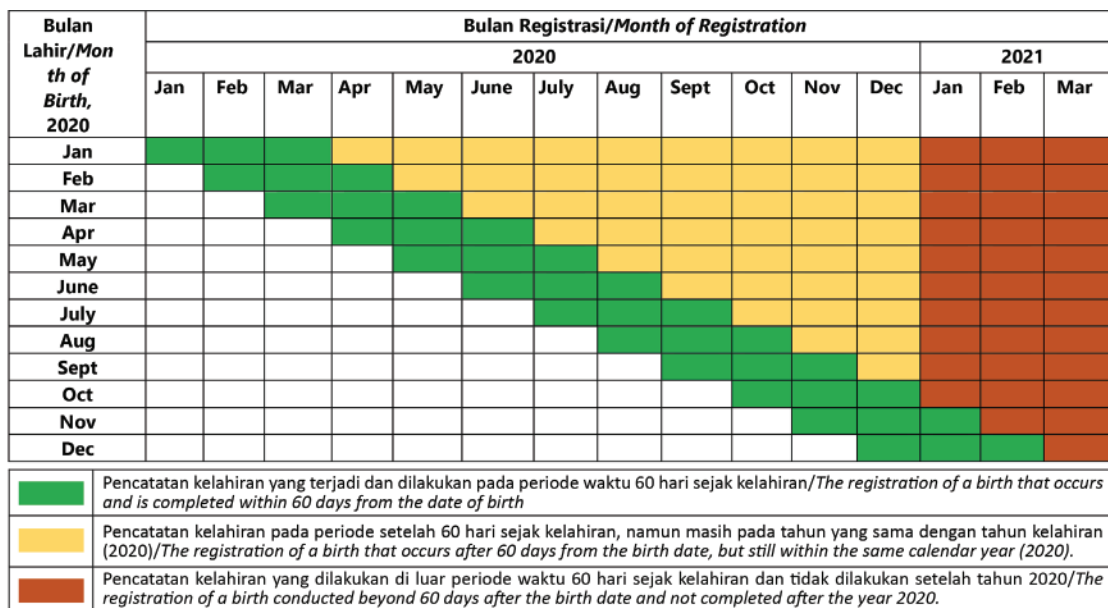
| Bulan Lahir/Month of Birth, 2020 | Bulan Registrasi/Month of Registration | | | | | | | | | | | | | | |
|---|---|---|---|---|---|---|---|---|---|---|---|---|---|---|---|
| | 2020 | | | | | | | | | | | | 2021 | | |
| | Jan | Feb | Mar | Apr | May | June | July | Aug | Sept | Oct | Nov | Dec | Jan | Feb | Mar |
| Jan | | | | | | | | | | | | | | | |
| Feb | | | | | | | | | | | | | | | |
| Mar | | | | | | | | | | | | | | | |
| Apr | | | | | | | | | | | | | | | |
| May | | | | | | | | | | | | | | | |
| June | | | | | | | | | | | | | | | |
| July | | | | | | | | | | | | | | | |
| Aug | | | | | | | | | | | | | | | |
| Sept | | | | | | | | | | | | | | | |
| Oct | | | | | | | | | | | | | | | |
| Nov | | | | | | | | | | | | | | | |
| Dec | | | | | | | | | | | | | | | |

Pencatatan kelahiran yang terjadi dan dilakukan pada periode waktu 60 hari sejak kelahiran/The registration of a birth that occurs and is completed within 60 days from the date of birth

Pencatatan kelahiran pada periode setelah 60 hari sejak kelahiran, namun masih pada tahun yang sama dengan tahun kelahiran (2020)/The registration of a birth that occurs after 60 days from the birth date, but still within the same calendar year (2020).

Pencatatan kelahiran yang dilakukan di luar periode waktu 60 hari sejak kelahiran dan tidak dilakukan setelah tahun 2020/The registration of a birth conducted beyond 60 days after the birth date and not completed after the year 2020.